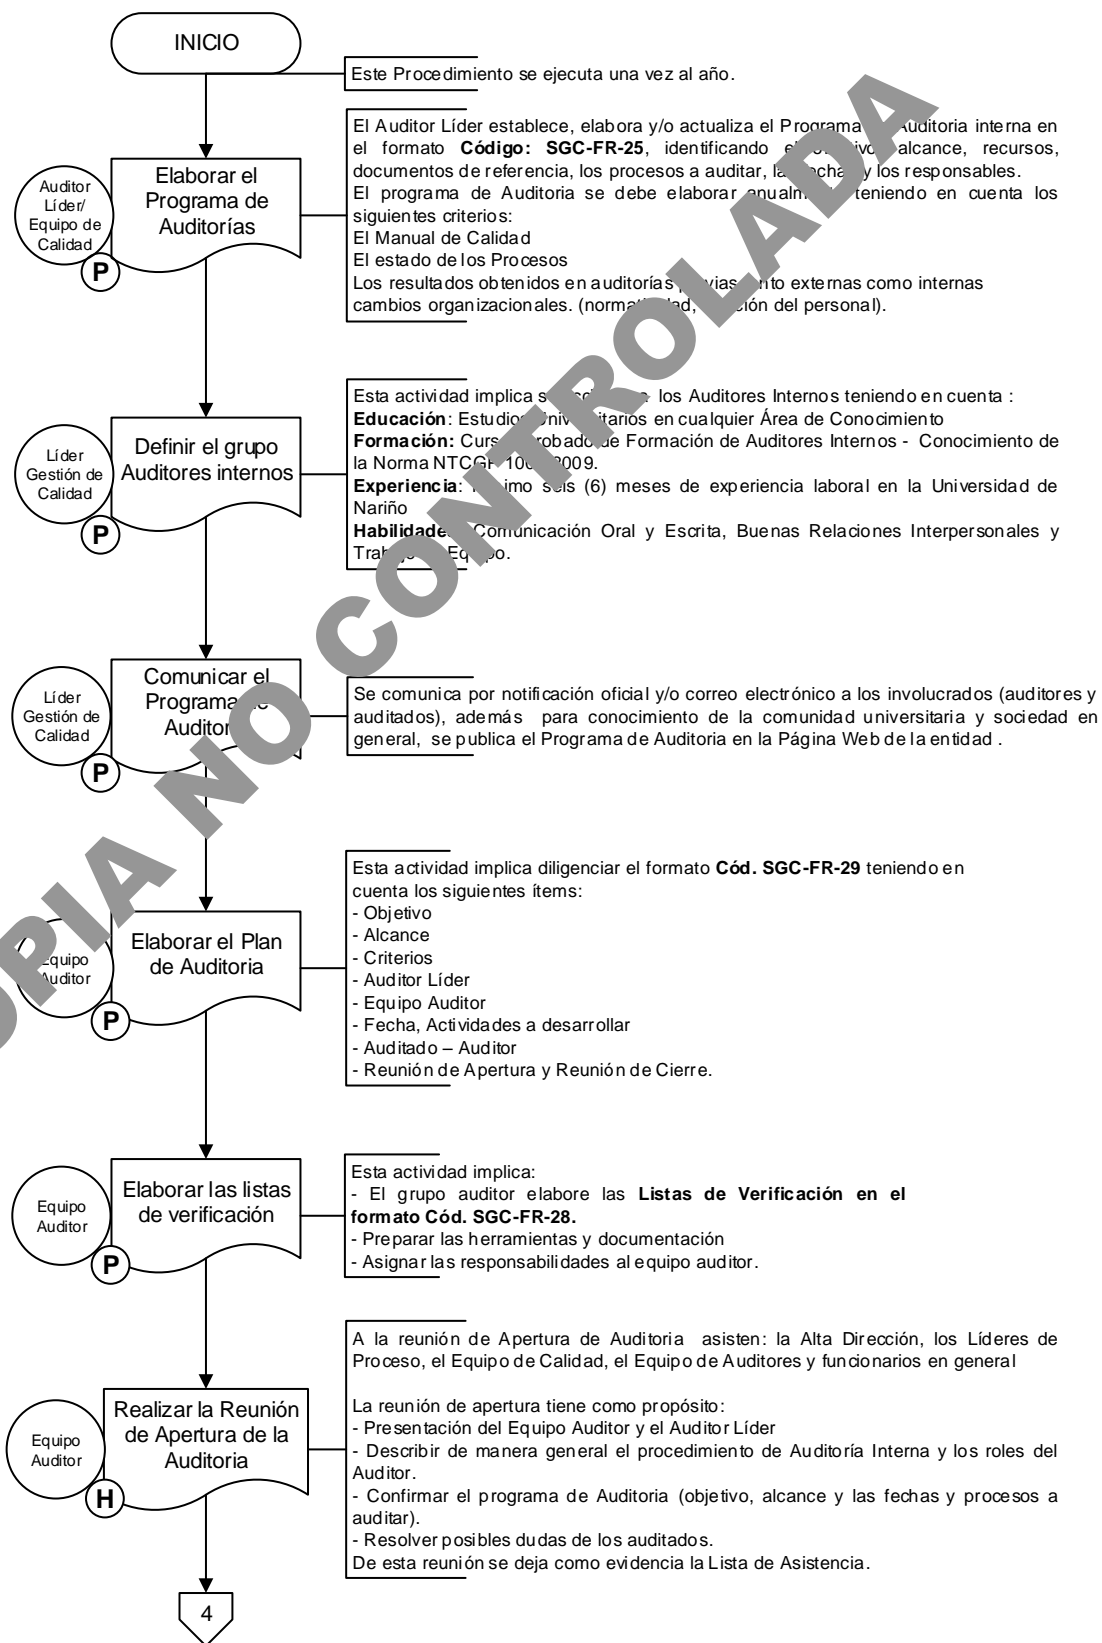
INICIO

Este Procedimiento se ejecuta una vez al año.

Auditor Líder/ Equipo de Calidad

Elaborar el Programa de Auditorías

P

El Auditor Líder establece, elabora y/o actualiza el Programa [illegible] Auditoria interna en el formato **Código: SGC-FR-25**, identificando el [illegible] alcance, recursos, documentos de referencia, los procesos a auditar, la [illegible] y los responsables.
El programa de Auditoria se debe elaborar anualm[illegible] teniendo en cuenta los siguientes criterios:
El Manual de Calidad
El estado de los Procesos
Los resultados obtenidos en auditorías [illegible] tanto externas como internas
cambios organizacionales. (norma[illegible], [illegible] del personal).

Líder Gestión de Calidad

Definir el grupo Auditores internos

P

Esta actividad implica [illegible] los Auditores Internos teniendo en cuenta :
**Educación**: Estudios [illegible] en cualquier Área de Conocimiento
**Formación:** Curs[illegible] de Formación de Auditores Internos - Conocimiento de la Norma NTC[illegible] 100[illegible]2009.
**Experiencia**: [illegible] seis (6) meses de experiencia laboral en la Universidad de Nariño
**Habilidade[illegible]** Comunicación Oral y Escrita, Buenas Relaciones Interpersonales y Trab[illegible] Equipo.

Líder Gestión de Calidad

Comunicar el Programa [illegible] Auditor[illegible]

P

Se comunica por notificación oficial y/o correo electrónico a los involucrados (auditores y auditados), además para conocimiento de la comunidad universitaria y sociedad en general, se publica el Programa de Auditoria en la Página Web de la entidad .

Equipo Auditor

Elaborar el Plan de Auditoria

P

Esta actividad implica diligenciar el formato **Cód. SGC-FR-29** teniendo en cuenta los siguientes ítems:
- Objetivo
- Alcance
- Criterios
- Auditor Líder
- Equipo Auditor
- Fecha, Actividades a desarrollar
- Auditado – Auditor
- Reunión de Apertura y Reunión de Cierre.

Equipo Auditor

Elaborar las listas de verificación

P

Esta actividad implica:
- El grupo auditor elabore las **Listas de Verificación en el formato Cód. SGC-FR-28.**
- Preparar las herramientas y documentación
- Asignar las responsabilidades al equipo auditor.

Equipo Auditor

Realizar la Reunión de Apertura de la Auditoria

H

A la reunión de Apertura de Auditoria asisten: la Alta Dirección, los Líderes de Proceso, el Equipo de Calidad, el Equipo de Auditores y funcionarios en general

La reunión de apertura tiene como propósito:
- Presentación del Equipo Auditor y el Auditor Líder
- Describir de manera general el procedimiento de Auditoría Interna y los roles del Auditor.
- Confirmar el programa de Auditoria (objetivo, alcance y las fechas y procesos a auditar).
- Resolver posibles dudas de los auditados.
De esta reunión se deja como evidencia la Lista de Asistencia.

4

COPIA NO CONTROLADA